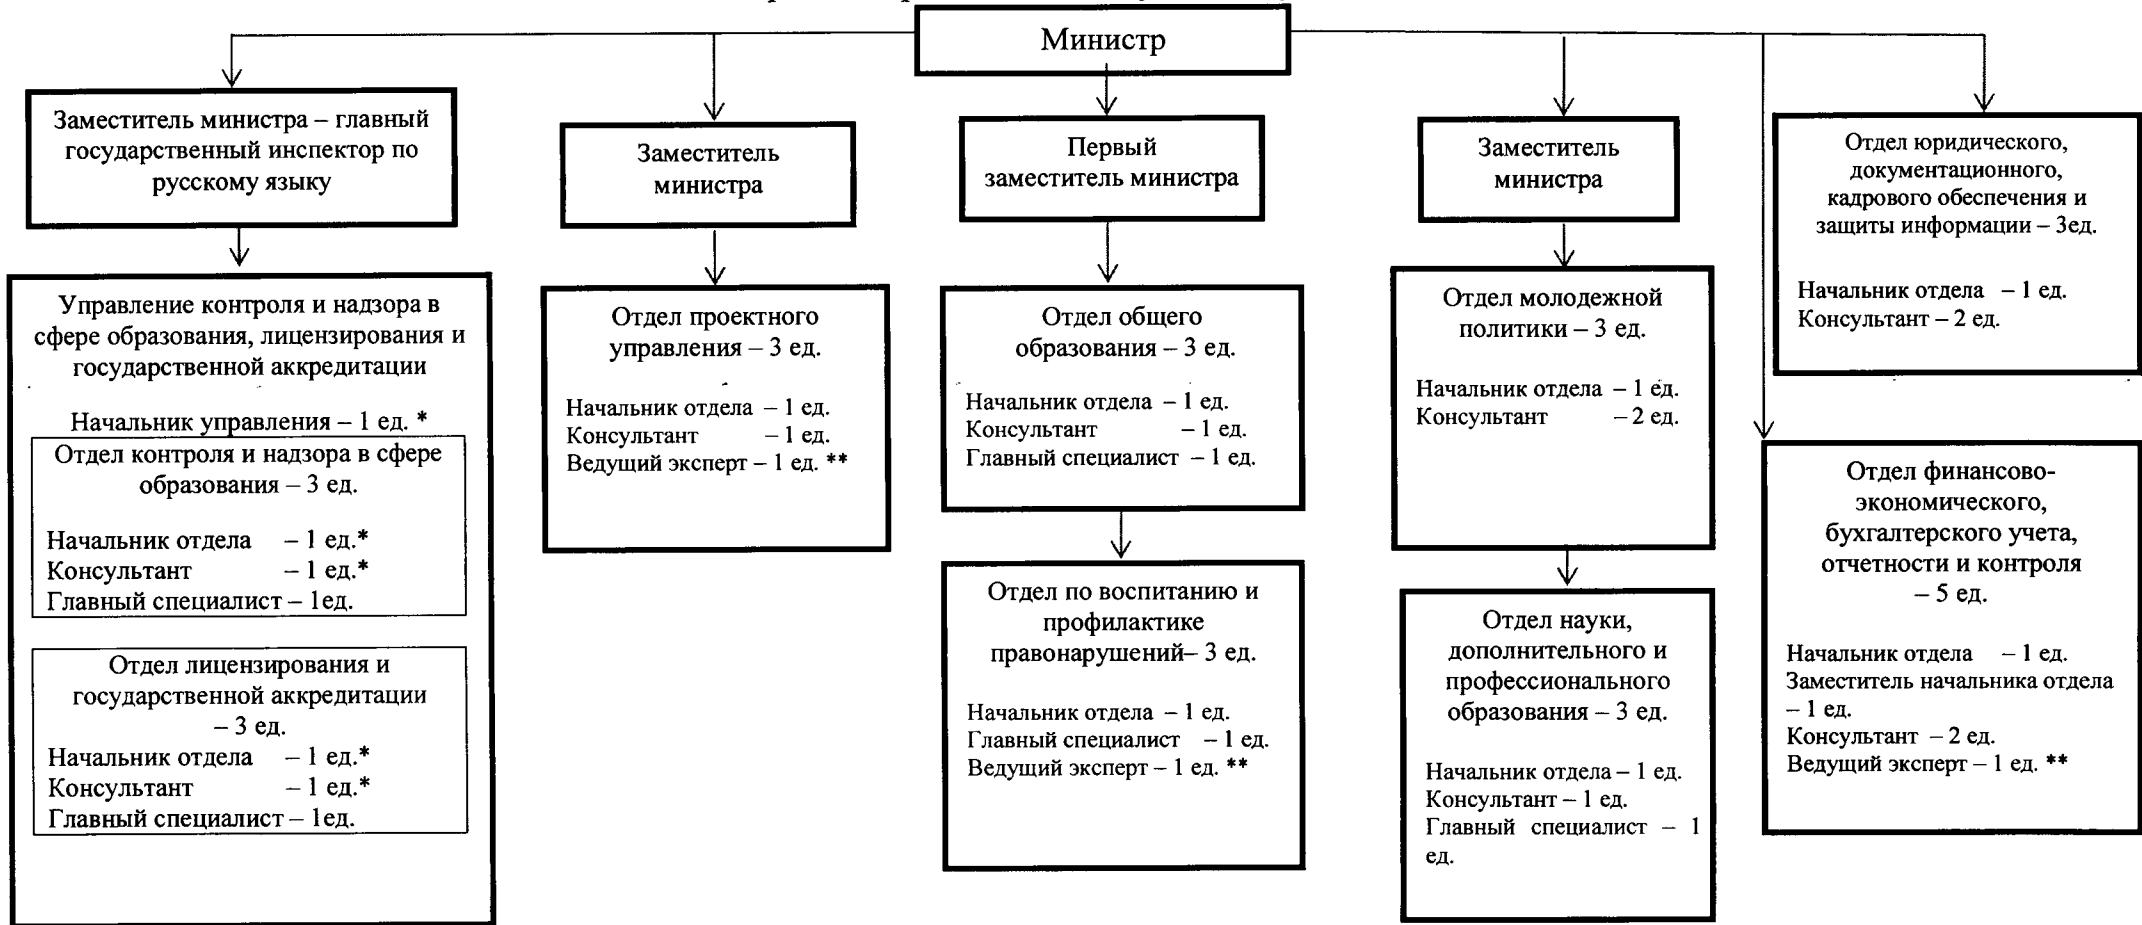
Министр

Заместитель министра – главный государственный инспектор по русскому языку

Управление контроля и надзора в сфере образования, лицензирования и государственной аккредитации

Начальник управления – 1 ед. *

Отдел контроля и надзора в сфере образования – 3 ед.

Начальник отдела – 1 ед.*
Консультант – 1 ед.*
Главный специалист – 1ед.

Отдел лицензирования и государственной аккредитации – 3 ед.
Начальник отдела – 1 ед.*
Консультант – 1 ед.*
Главный специалист – 1ед.

Заместитель министра

Отдел проектного управления – 3 ед.

Начальник отдела – 1 ед.
Консультант – 1 ед.
Ведущий эксперт – 1 ед. **

Первый заместитель министра

Отдел общего образования – 3 ед.

Начальник отдела – 1 ед.
Консультант – 1 ед.
Главный специалист – 1 ед.

Отдел по воспитанию и профилактике правонарушений– 3 ед.

Начальник отдела – 1 ед.
Главный специалист – 1 ед.
Ведущий эксперт – 1 ед. **

Заместитель министра

Отдел молодежной политики – 3 ед.

Начальник отдела – 1 ед.
Консультант – 2 ед.

Отдел науки, дополнительного и профессионального образования – 3 ед.

Начальник отдела – 1 ед.
Консультант – 1 ед.
Главный специалист – 1 ед.

Отдел юридического, документационного, кадрового обеспечения и защиты информации – 3ед.

Начальник отдела – 1 ед.
Консультант – 2 ед.

Отдел финансово-экономического, бухгалтерского учета, отчетности и контроля – 5 ед.

Начальник отдела – 1 ед.
Заместитель начальника отдела – 1 ед.
Консультант – 2 ед.
Ведущий эксперт – 1 ед. **